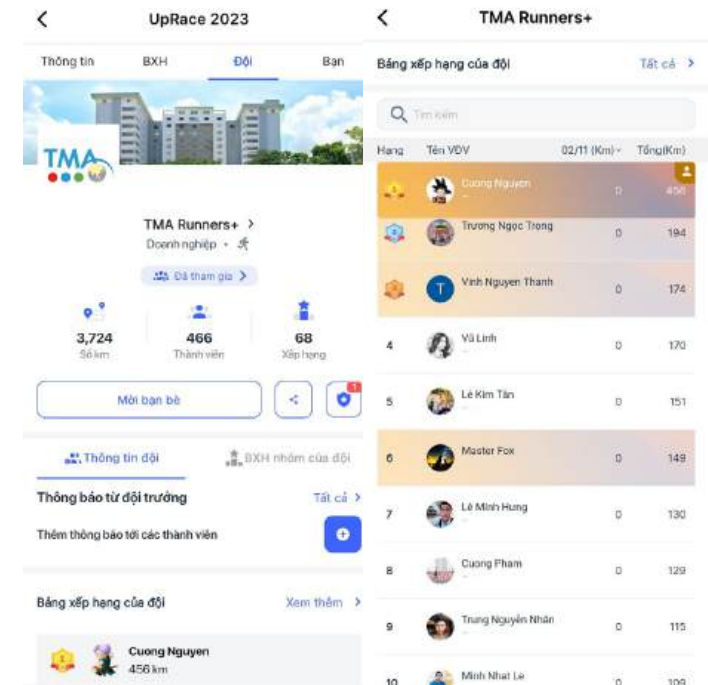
UpRace 2023

Thông tin
BXH
Đội
Bạn

TMA

TMA Runners+ >
Doanh nghiệp •

Đã tham gia >

3,724
Số km

466
Thành viên

68
Xếp hạng

Mời bạn bè

1

Thông tin đội
BXH nhóm của đội

Thông báo từ đội trưởng
Tất cả >

Thêm thông báo tới các thành viên

Bảng xếp hạng của đội
Xem thêm >

Cuong Nguyen
456 km

TMA Runners+

Bảng xếp hạng của đội
Tất cả >

Tìm kiếm

| Hạng | Tên VĐV | 02/11 (Km) | Tổng(Km) |
|---|---|---|---|
| 1 | Cuong Nguyen | 0 | 456 |
| 2 | Trương Ngọc Trọng | 0 | 194 |
| 3 | Vinh Nguyen Thanh | 0 | 174 |
| 4 | Vũ Linh | 0 | 170 |
| 5 | Lê Kim Tân | 0 | 151 |
| 6 | Master Fox | 0 | 149 |
| 7 | Lê Minh Hưng | 0 | 130 |
| 8 | Cuong Pham | 0 | 129 |
| 9 | Trung Nguyễn Nhân | 0 | 115 |
| 10 | Minh Nhat Le | 0 | 109 |